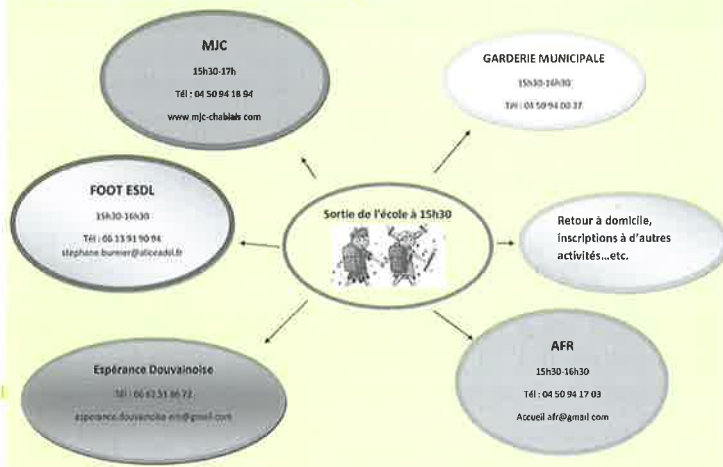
MJC
15h30-17h
Tél : 04 50 94 18 94
www.mjc-chablais.com

GARDERIE MUNICIPALE
15h30-16h30
Tél : 04 50 94 00 37

FOOT ESDL
15h30-16h30
Tél : 06 13 91 90 94
stephane.burnier@aliceadsl.fr

Sortie de l'école à 15h30

Retour à domicile, inscriptions à d'autres activités…etc.

Espérance Douvainoise
Tél : 06 62 51 86 72
esperance.douvainoise.em@gmail.com

AFR
15h30-16h30
Tél : 04 50 94 17 03
Accueil.afr@gmail.com